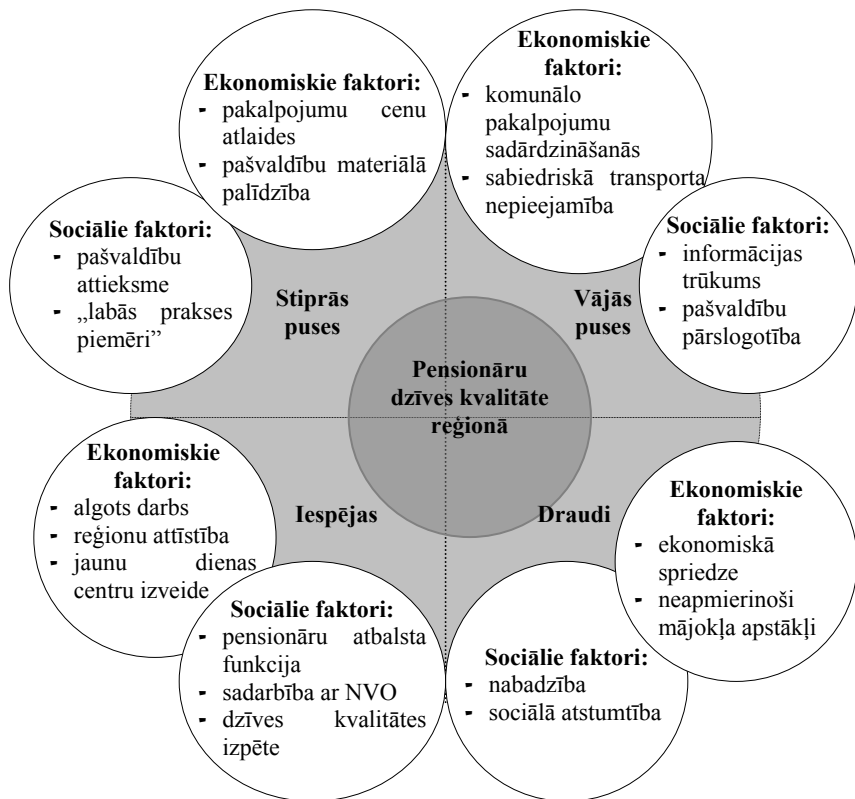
Ekonomiskie faktori:
- pakalpojumu cenu atlaides
- pašvaldību materiālā palīdzība

Ekonomiskie faktori:
- komunālo pakalpojumu sadārdzināšanās
- sabiedriskā transporta nepieejamība

Sociālie faktori:
- pašvaldību attieksme
- „labās prakses piemēri”

Sociālie faktori:
- informācijas trūkums
- pašvaldību pārslogotība

Stiprās puses

Vājās puses

Pensionāru dzīves kvalitāte reģionā

Iespējas

Draudi

Ekonomiskie faktori:
- algots darbs
- reģionu attīstība
- jaunu dienas centru izveide

Ekonomiskie faktori:
- ekonomiskā spriedze
- neapmierinoši mājokļa apstākļi

Sociālie faktori:
- pensionāru atbalsta funkcija
- sadarbība ar NVO
- dzīves kvalitātes izpēte

Sociālie faktori:
- nabadzība
- sociālā atstumtība